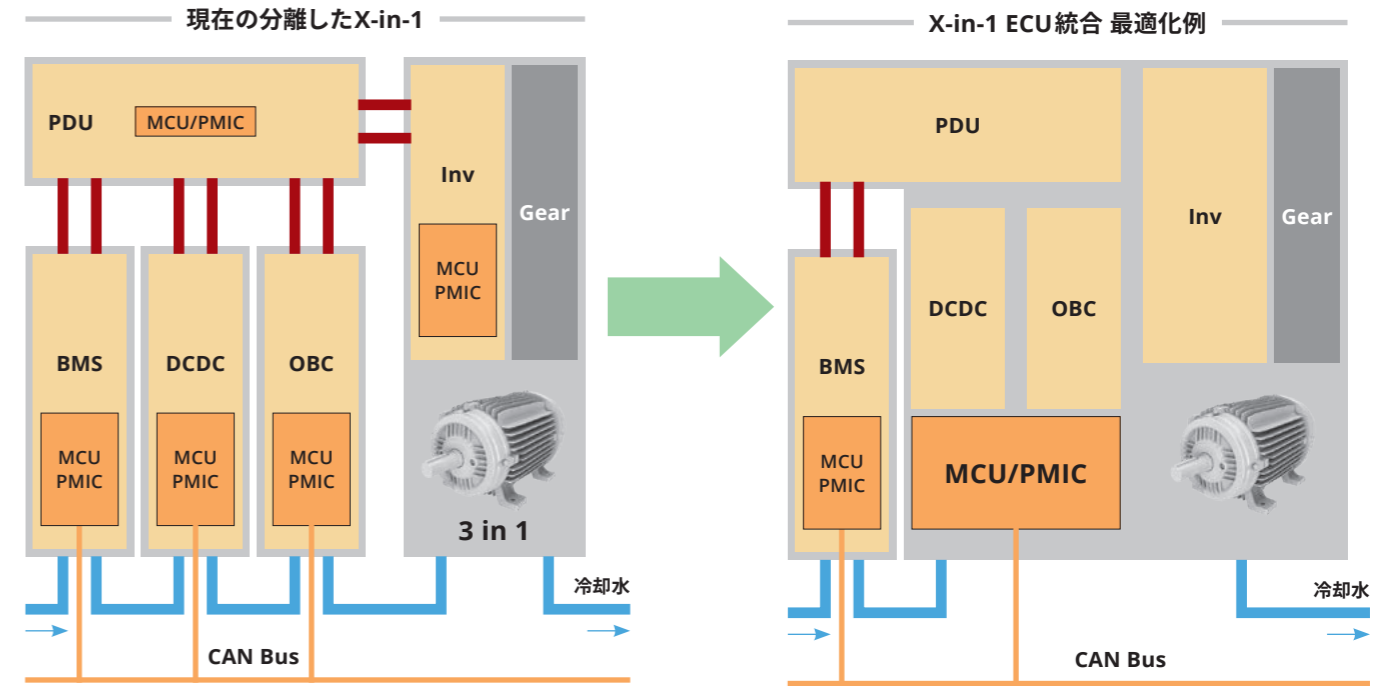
現在の分離したX-in-1

PDU

MCU/PMIC

Inv

Gear

MCU
PMIC

BMS

DCDC

OBC

MCU
PMIC

MCU
PMIC

MCU
PMIC

3 in 1

冷却水

CAN Bus

X-in-1 ECU統合 最適化例

PDU

Inv

Gear

DCDC

OBC

BMS

MCU
PMIC

MCU/PMIC

冷却水

CAN Bus